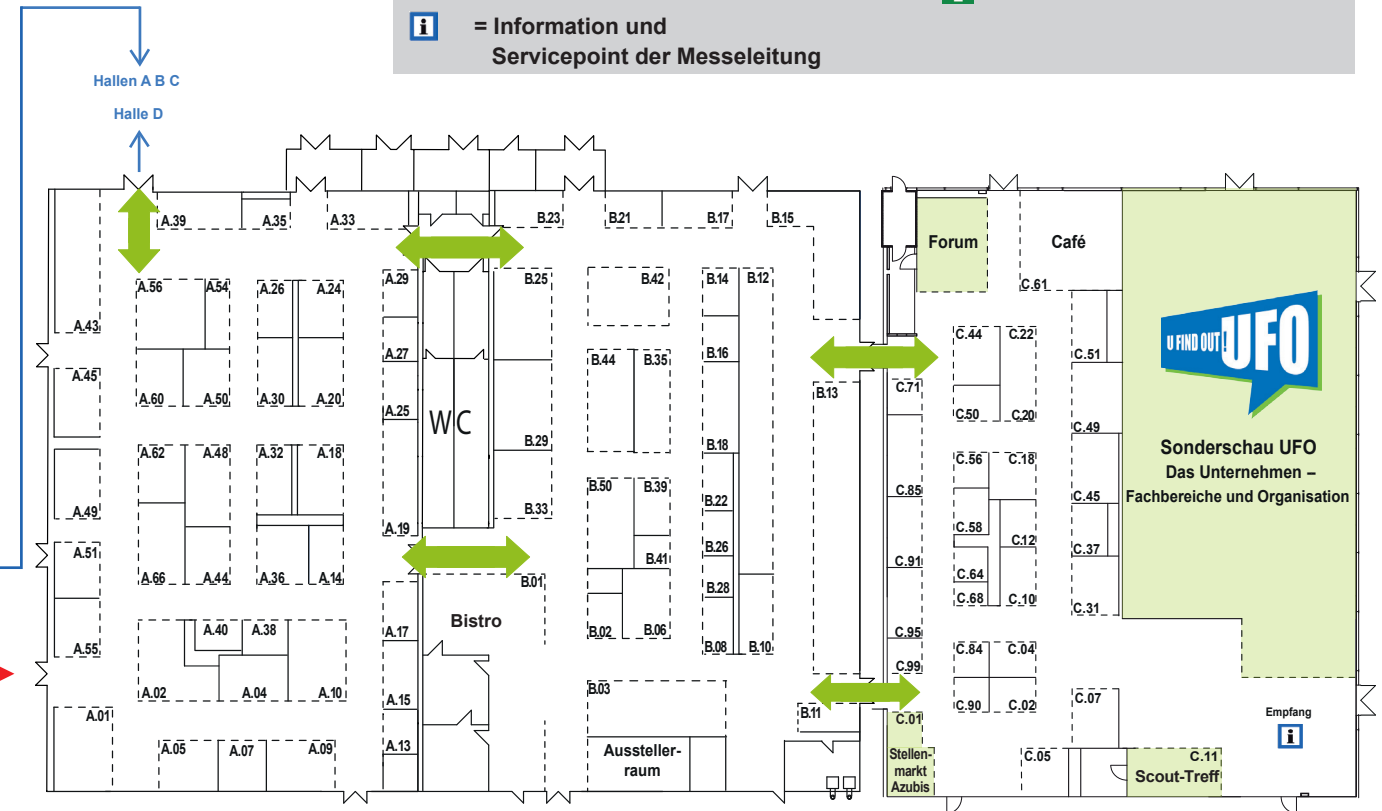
i = Information und Servicepoint der Messeleitung

Hallen A B C
Halle D

A.39
A.35
A.33
B.23
B.21
B.17
B.15
Forum
Café
A.56
A.54
A.26
A.24
A.29
B.25
B.42
B.14
B.12
C.61
A.43
A.27
B.44
B.35
B.16
C.44
C.22
C.51
U FIND OUT! UFO
A.45
A.60
A.50
A.30
A.20
A.25
WC
B.13
C.71
C.50
C.20
B.29
B.18
C.49
A.62
A.48
A.32
A.18
C.56
C.18
Sonderschau UFO
Das Unternehmen – Fachbereiche und Organisation
B.50
B.39
C.85
A.49
B.33
B.22
C.45
A.19
C.58
C.12
A.51
B.26
B.41
C.91
C.37
A.66
A.44
A.36
A.14
B.01
C.64
B.28
C.68
C.10
C.31
A.55
A.40
A.38
A.17
Bistro
B.02
B.06
B.08
B.10
C.95
C.84
C.04
C.99
A.02
A.04
A.10
B.03
C.07
A.01
A.15
B.11
C.01
C.90
C.02
Empfang
A.05
A.07
A.09
A.13
Aussteller-raum
Stellen-markt Azubis
C.05
C.11
Scout-Treff